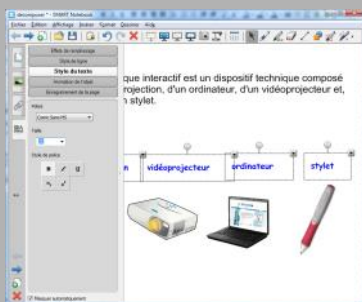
décomposer - SMART Notebook
Fichier Edition Affichage Insérer Format Quitter Aide

Effets de remplissage
Style de ligne
Style du texte
Animation de l'objet
Enregistrement de la page

Police
Comic Sans MS
Taille
Style de police

que interactif est un dispositif technique composé
n projection, d'un ordinateur, d'un vidéoprojecteur et,
n stylet.

n
vidéoprojecteur
ordinateur
stylet

Masquer automatiquement